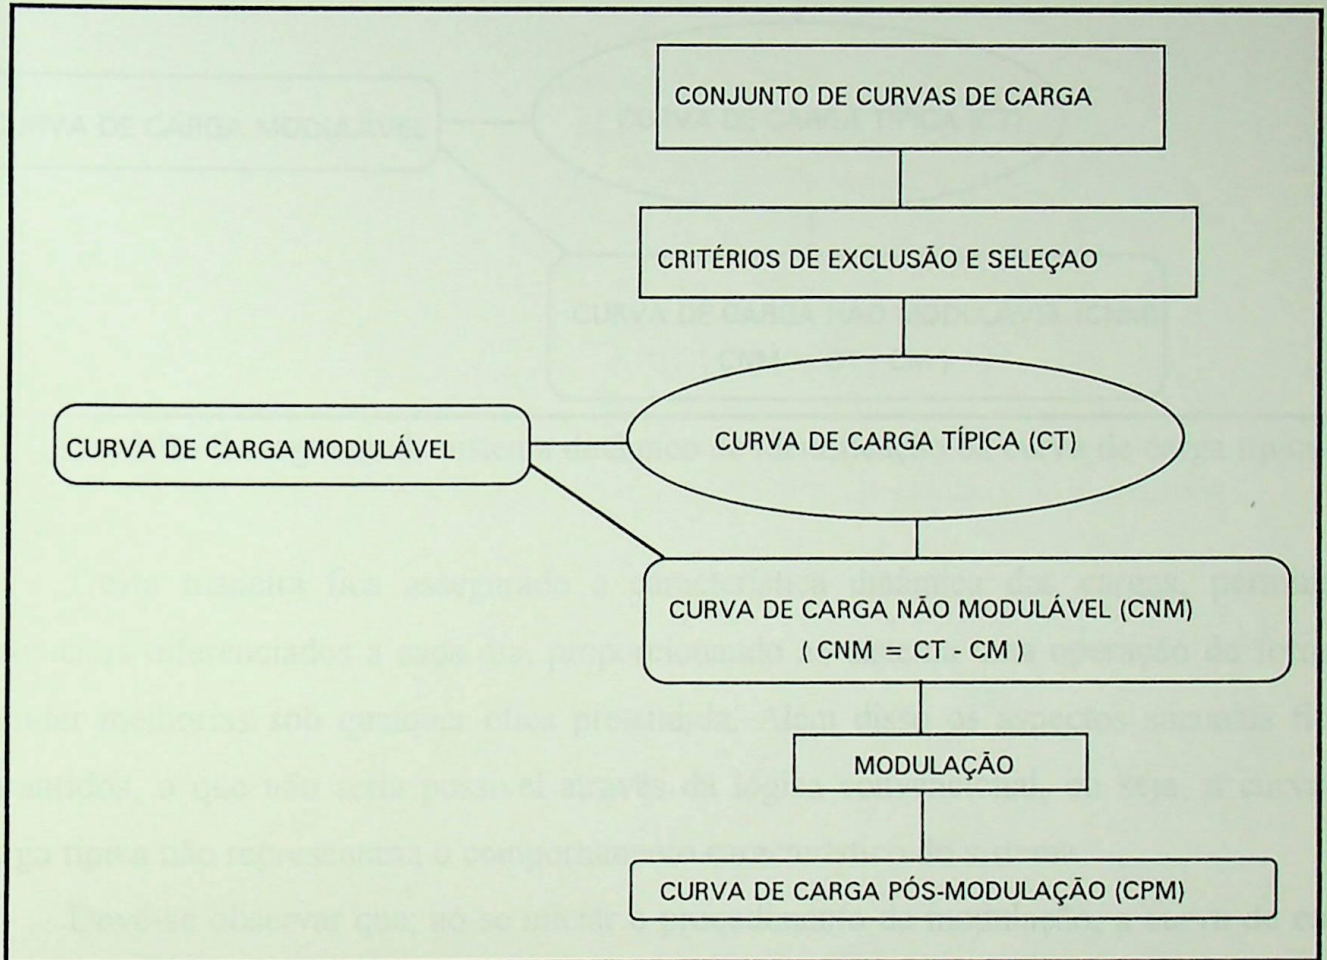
CONJUNTO DE CURVAS DE CARGA

CRITÉRIOS DE EXCLUSÃO E SELEÇAO

CURVA DE CARGA MODULÁVEL

CURVA DE CARGA TÍPICA (CT)

CURVA DE CARGA NÃO MODULÁVEL (CNM)
( CNM = CT - CM )

MODULAÇÃO

CURVA DE CARGA PÓS-MODULAÇÃO (CPM)